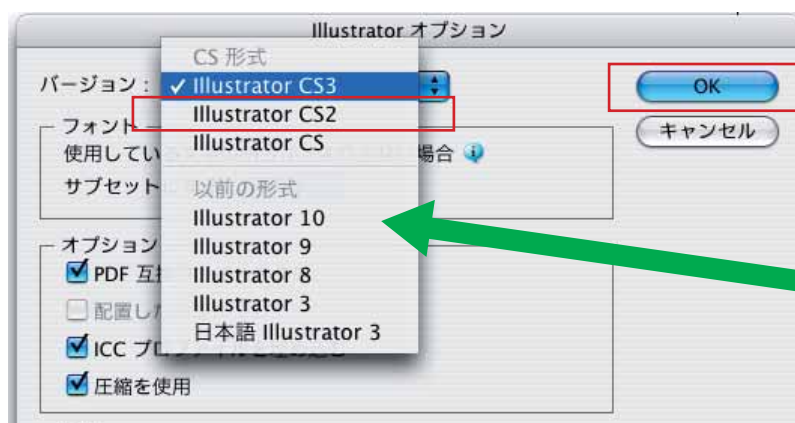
Illustrator オプション

バージョン：

CS 形式
✓ Illustrator CS3
Illustrator CS2
Illustrator CS
以前の形式
Illustrator 10
Illustrator 9
Illustrator 8
Illustrator 3
日本語 Illustrator 3

OK
キャンセル

フォント
使用してい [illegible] 場合
サブセット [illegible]

オプション
PDF 互 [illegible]
配置した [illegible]
ICC プロ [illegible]
圧縮を使用